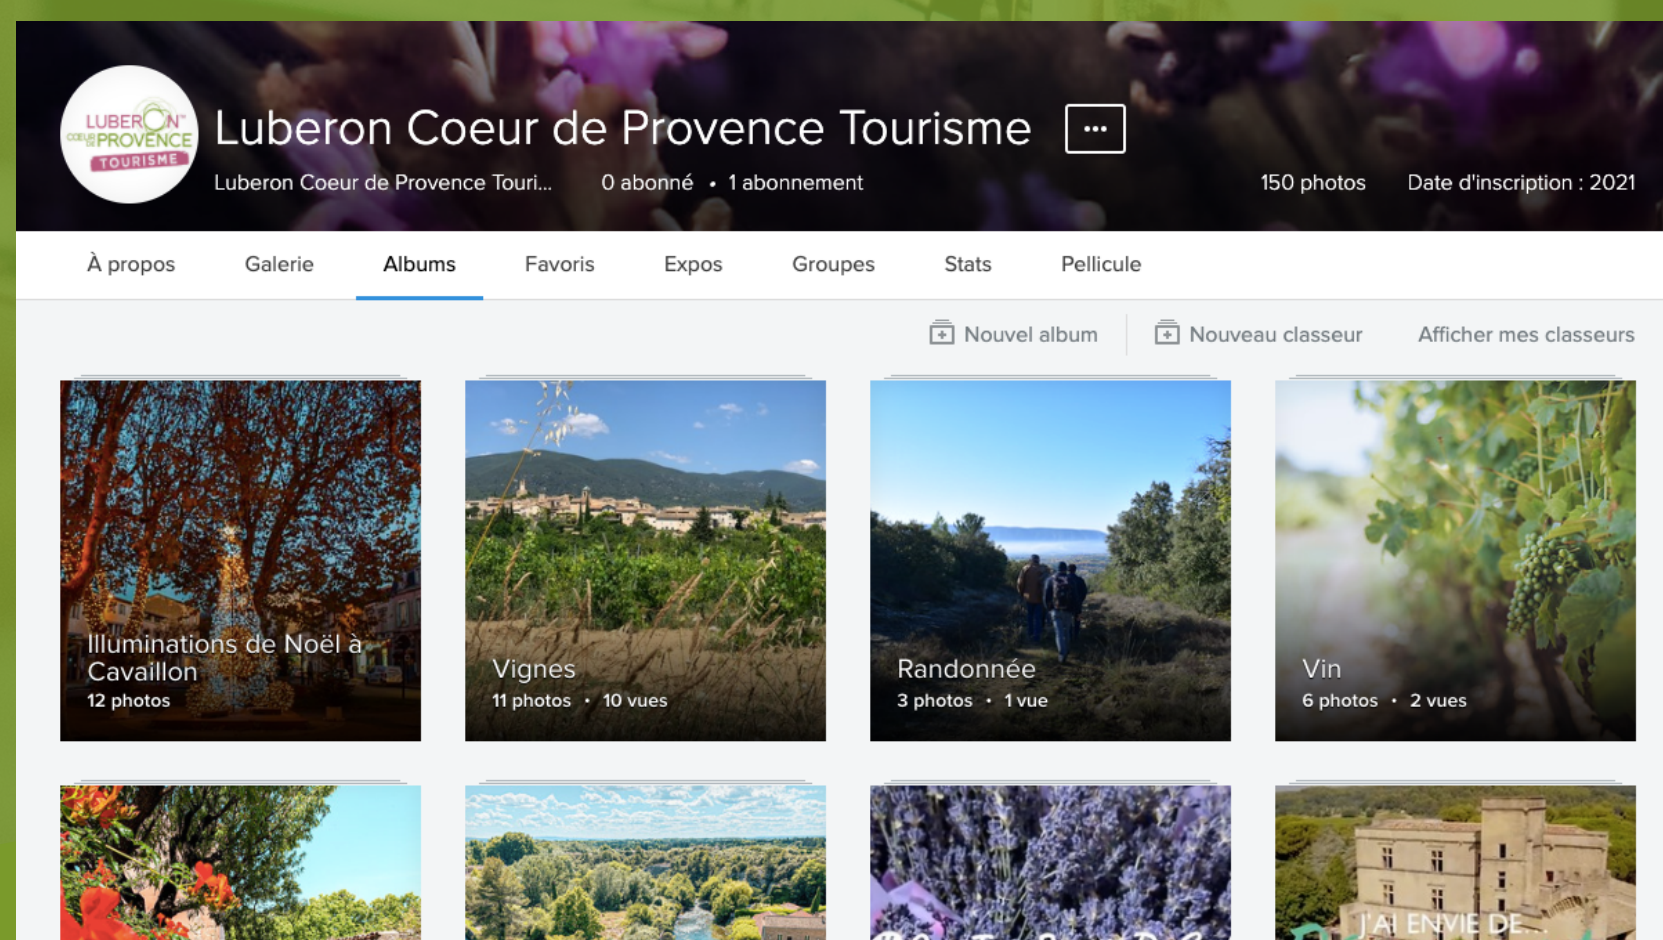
LUBERON COEUR DE PROVENCE TOURISME

Luberon Coeur de Provence Tourisme

···

Luberon Coeur de Provence Touri... 0 abonné • 1 abonnement

150 photos Date d'inscription : 2021

À propos Galerie Albums Favoris Expos Groupes Stats Pellicule

Nouvel album Nouveau classeur Afficher mes classeurs

Illuminations de Noël à Cavaillon
12 photos

Vignes
11 photos • 10 vues

Randonnée
3 photos • 1 vue

Vin
6 photos • 2 vues

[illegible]

J'AI ENVIE DE...